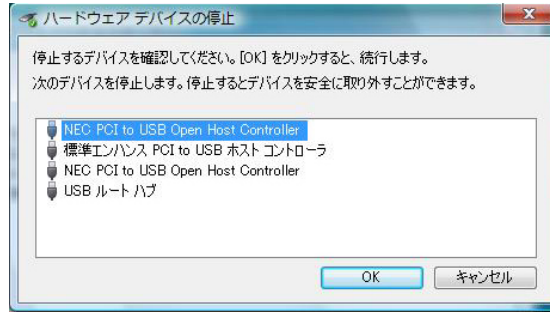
ハードウェア デバイスの停止

停止するデバイスを確認してください。[OK] をクリックすると、続行します。

次のデバイスを停止します。停止するとデバイスを安全に取り外すことができます。

NEC PCI to USB Open Host Controller
標準エンハンス PCI to USB ホスト コントローラ
NEC PCI to USB Open Host Controller
USB ルート ハブ

OK
キャンセル